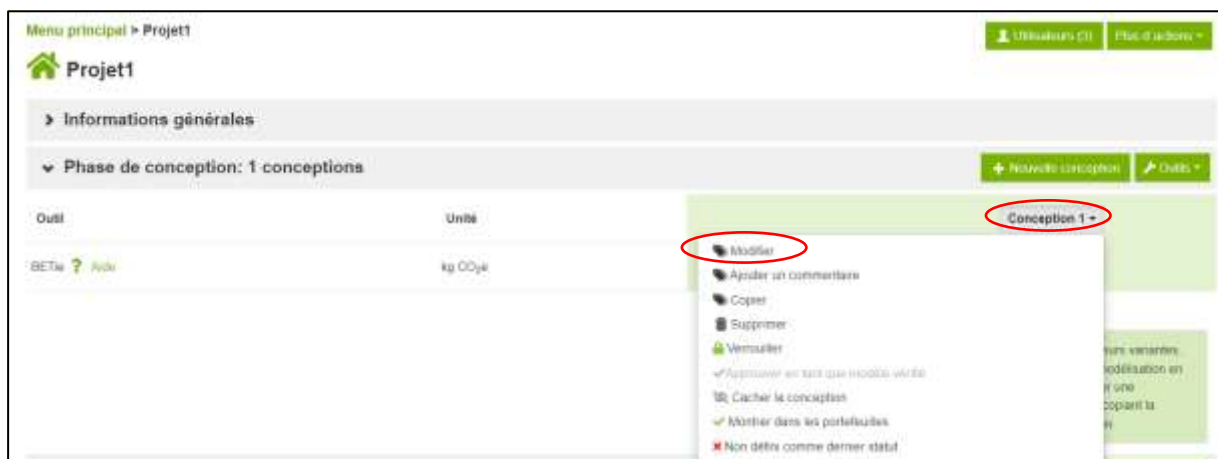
Menu principal > Projet1

Projet1

Utilisateurs (1) Plus d'actions

> Informations générales

Phase de conception: 1 conceptions

Nouvelle conception Outils

| Outil | Unité | Conception 1 |
|---|---|---|
| BETie ? Aide | kg CO₂e | |

Modifier
Ajouter un commentaire
Copier
Supprimer
Verrouiller
Approuver en tant que modèle vérifié
Cacher la conception
Montrer dans les portefeuilles
Non défini comme dernier statut

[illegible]urs variantes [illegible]odélisation en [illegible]r une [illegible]copiant la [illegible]n